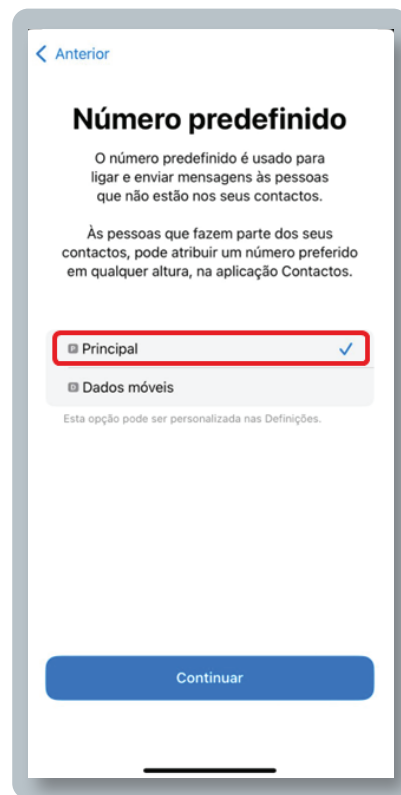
Anterior

Número predefinido

O número predefinido é usado para ligar e enviar mensagens às pessoas que não estão nos seus contactos.

Às pessoas que fazem parte dos seus contactos, pode atribuir um número preferido em qualquer altura, na aplicação Contactos.

Principal

Dados móveis

Esta opção pode ser personalizada nas Definições.

Continuar